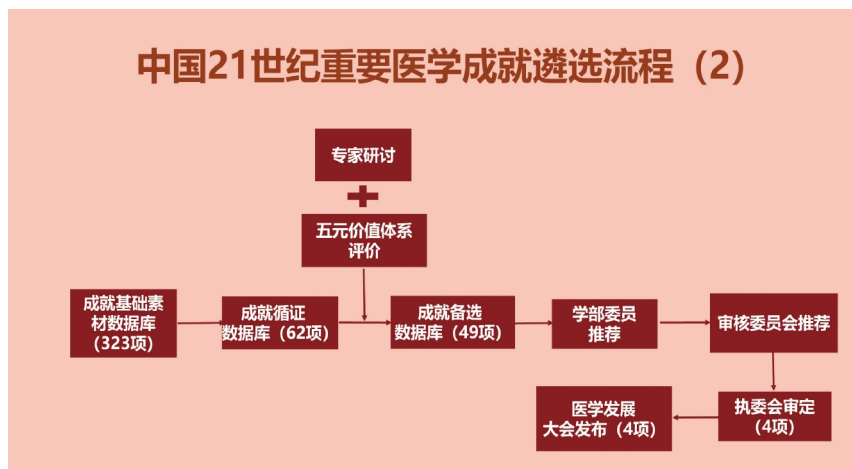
中国21世纪重要医学成就遴选流程（2）

专家研讨

+

五元价值体系评价

成就基础素材数据库（323项）

成就循证数据库（62项）

成就备选数据库（49项）

学部委员推荐

审核委员会推荐

执委会审定（4项）

医学发展大会发布（4项）